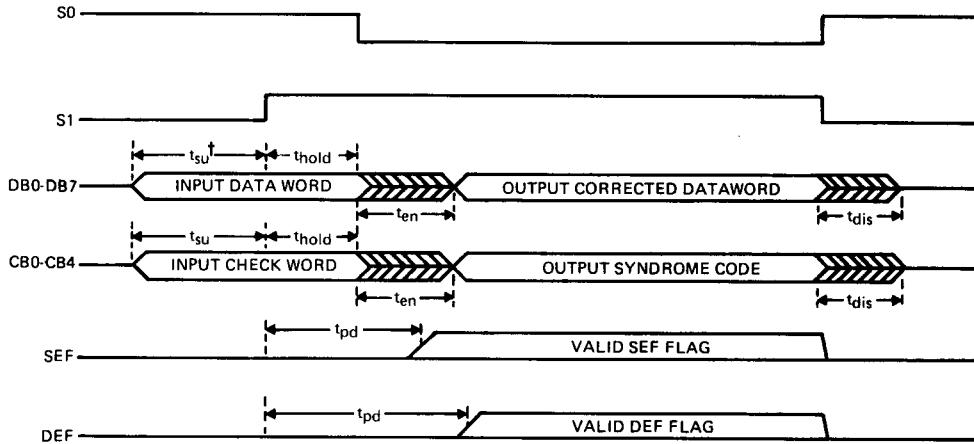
S0

S1

DB0-DB7

$t_{su}$†

$t_{hold}$

INPUT DATA WORD

OUTPUT CORRECTED DATAWORD

$t_{en}$

$t_{dis}$

CB0-CB4

$t_{su}$

$t_{hold}$

INPUT CHECK WORD

OUTPUT SYNDROME CODE

$t_{en}$

$t_{dis}$

SEF

$t_{pd}$

VALID SEF FLAG

DEF

$t_{pd}$

VALID DEF FLAG